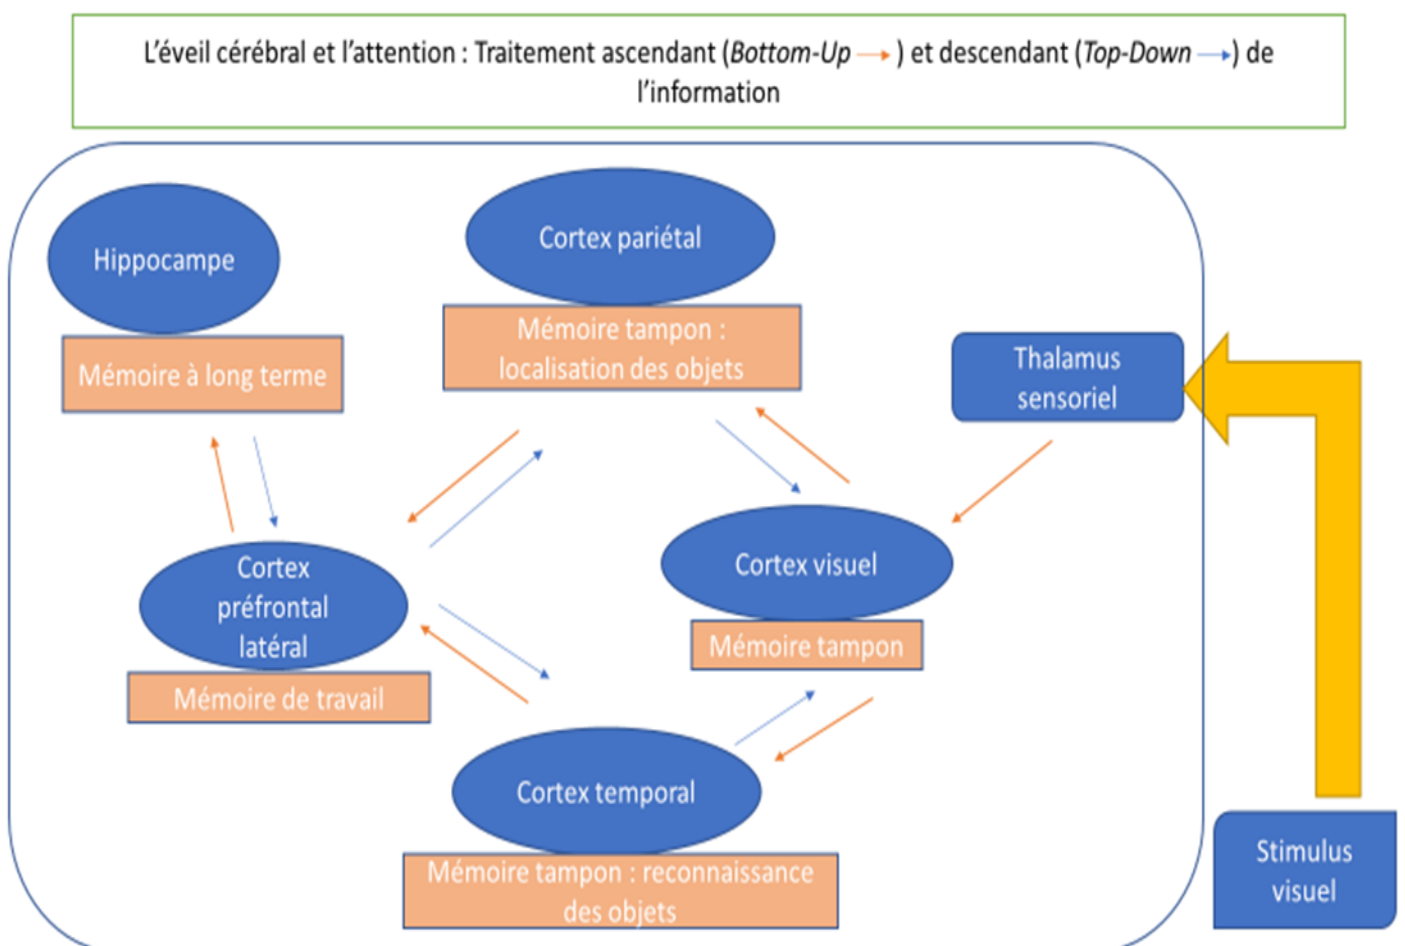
L'éveil cérébral et l'attention : Traitement ascendant (*Bottom-Up* → ) et descendant (*Top-Down* →) de l'information

Hippocampe

Mémoire à long terme

Cortex pariétal

Mémoire tampon : localisation des objets

Thalamus sensoriel

Cortex préfrontal latéral

Mémoire de travail

Cortex visuel

Mémoire tampon

Cortex temporal

Mémoire tampon : reconnaissance des objets

Stimulus visuel